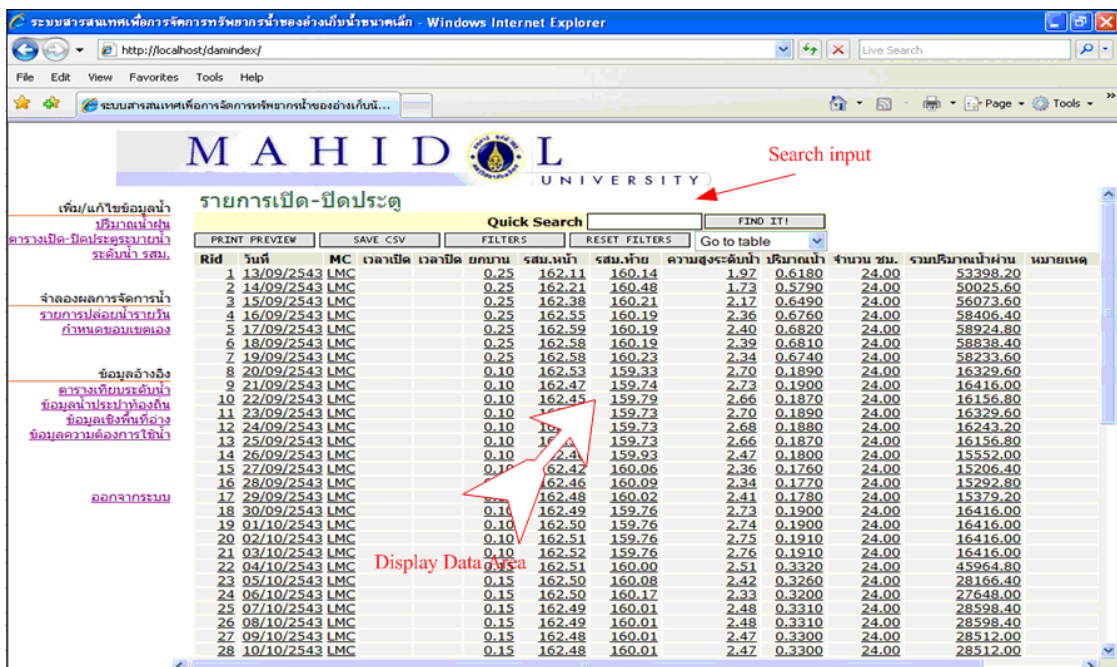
ระบบสารสนเทศเพื่อการจัดการทรัพยากรน้ำของอ่างเก็บน้ำขนาดเล็ก - Windows Internet Explorer

http://localhost/damindex/

Live Search

File Edit View Favorites Tools Help

ระบบสารสนเทศเพื่อการจัดการทรัพยากรน้ำของอ่างเก็บน...

Page Tools

MAHIDOL UNIVERSITY

Search input

เพิ่ม/แก้ไขข้อมูลน้ำ
ปริมาณน้ำฝน
ตารางเปิด-ปิดประตูระบายน้ำ
ระดับน้ำ รสม.

จำลองผลการจัดการน้ำ
รายการปล่อยน้ำรายวัน
กำหนดขอบเขตเอง

ข้อมูลอ้างอิง
ตารางเทียบระดับน้ำ
ข้อมูลน้ำประปาท้องถิ่น
ข้อมูลเชิงพื้นที่อ่าง
ข้อมูลความต้องการใช้น้ำ

ออกจากระบบ

รายการเปิด-ปิดประตู

Quick Search FIND IT!

PRINT PREVIEW SAVE CSV FILTERS RESET FILTERS Go to table

| Rid | วันที่ | MC | เวลาเปิด | เวลาปิด | ยกบาน | รสม.หน้า | รสม.ท้าย | ความสูงระดับน้ำ | ปริมาณน้ำ | จำนวน ชม. | รวมปริมาณน้ำผ่าน | หมายเหตุ |
|---|---|---|---|---|---|---|---|---|---|---|---|---|
| 1 | 13/09/2543 | LMC | | | 0.25 | 162.11 | 160.14 | 1.97 | 0.6180 | 24.00 | 53398.20 | |
| 2 | 14/09/2543 | LMC | | | 0.25 | 162.21 | 160.48 | 1.73 | 0.5790 | 24.00 | 50025.60 | |
| 3 | 15/09/2543 | LMC | | | 0.25 | 162.38 | 160.21 | 2.17 | 0.6490 | 24.00 | 56073.60 | |
| 4 | 16/09/2543 | LMC | | | 0.25 | 162.55 | 160.19 | 2.36 | 0.6760 | 24.00 | 58406.40 | |
| 5 | 17/09/2543 | LMC | | | 0.25 | 162.59 | 160.19 | 2.40 | 0.6820 | 24.00 | 58924.80 | |
| 6 | 18/09/2543 | LMC | | | 0.25 | 162.58 | 160.19 | 2.39 | 0.6810 | 24.00 | 58838.40 | |
| 7 | 19/09/2543 | LMC | | | 0.25 | 162.58 | 160.23 | 2.34 | 0.6740 | 24.00 | 58233.60 | |
| 8 | 20/09/2543 | LMC | | | 0.10 | 162.53 | 159.33 | 2.70 | 0.1890 | 24.00 | 16329.60 | |
| 9 | 21/09/2543 | LMC | | | 0.10 | 162.47 | 159.74 | 2.73 | 0.1900 | 24.00 | 16416.00 | |
| 10 | 22/09/2543 | LMC | | | 0.10 | 162.45 | 159.79 | 2.66 | 0.1870 | 24.00 | 16156.80 | |
| 11 | 23/09/2543 | LMC | | | 0.10 | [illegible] | 159.73 | 2.70 | 0.1890 | 24.00 | 16329.60 | |
| 12 | 24/09/2543 | LMC | | | 0.10 | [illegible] | 159.73 | 2.68 | 0.1880 | 24.00 | 16243.20 | |
| 13 | 25/09/2543 | LMC | | | 0.10 | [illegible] | 159.73 | 2.66 | 0.1870 | 24.00 | 16156.80 | |
| 14 | 26/09/2543 | LMC | | | 0.10 | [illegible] | 159.93 | 2.47 | 0.1800 | 24.00 | 15552.00 | |
| 15 | 27/09/2543 | LMC | | | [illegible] | 162.42 | 160.06 | 2.36 | 0.1760 | 24.00 | 15206.40 | |
| 16 | 28/09/2543 | LMC | | | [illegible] | 162.46 | 160.09 | 2.34 | 0.1770 | 24.00 | 15292.80 | |
| 17 | 29/09/2543 | LMC | | | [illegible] | 162.48 | 160.02 | 2.41 | 0.1780 | 24.00 | 15379.20 | |
| 18 | 30/09/2543 | LMC | | | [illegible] | 162.49 | 159.76 | 2.73 | 0.1900 | 24.00 | 16416.00 | |
| 19 | 01/10/2543 | LMC | | | 0.10 | 162.50 | 159.76 | 2.74 | 0.1900 | 24.00 | 16416.00 | |
| 20 | 02/10/2543 | LMC | | | 0.10 | 162.51 | 159.76 | 2.75 | 0.1910 | 24.00 | 16416.00 | |
| 21 | 03/10/2543 | LMC | | | 0.10 | 162.52 | 159.76 | 2.76 | 0.1910 | 24.00 | 16416.00 | |
| 22 | 04/10/2543 | LMC | | | 0.15 | 162.51 | 160.00 | 2.51 | 0.3320 | 24.00 | 45964.80 | |
| 23 | 05/10/2543 | LMC | | | 0.15 | 162.50 | 160.08 | 2.42 | 0.3260 | 24.00 | 28166.40 | |
| 24 | 06/10/2543 | LMC | | | 0.15 | 162.50 | 160.17 | 2.33 | 0.3200 | 24.00 | 27648.00 | |
| 25 | 07/10/2543 | LMC | | | 0.15 | 162.49 | 160.01 | 2.48 | 0.3310 | 24.00 | 28598.40 | |
| 26 | 08/10/2543 | LMC | | | 0.15 | 162.49 | 160.01 | 2.48 | 0.3310 | 24.00 | 28598.40 | |
| 27 | 09/10/2543 | LMC | | | 0.15 | 162.48 | 160.01 | 2.47 | 0.3300 | 24.00 | 28512.00 | |
| 28 | 10/10/2543 | LMC | | | 0.15 | 162.48 | 160.01 | 2.47 | 0.3300 | 24.00 | 28512.00 | |

Display Data Area